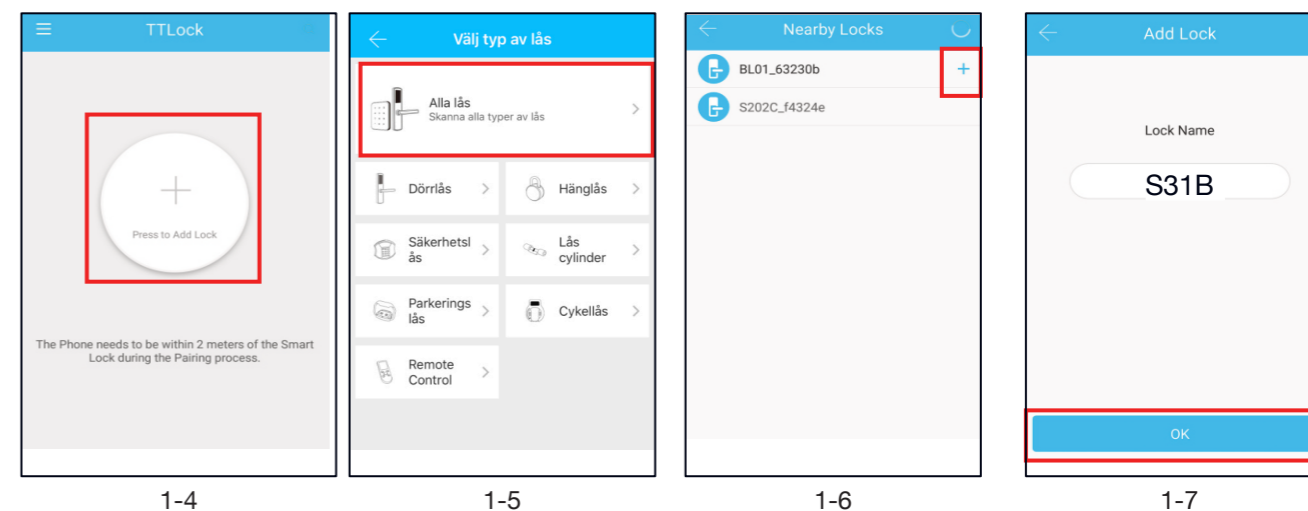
TTLock

+

Press to Add Lock

The Phone needs to be within 2 meters of the Smart Lock during the Pairing process.

1-4

Välj typ av lås

Alla lås
Skanna alla typer av lås

Dörrlås

Hänglås

Säkerhetslås

Lås cylinder

Parkeringslås

Cykellås

Remote Control

1-5

Nearby Locks

BL01_63230b

+

S202C_f4324e

1-6

Add Lock

Lock Name

S31B

OK

1-7